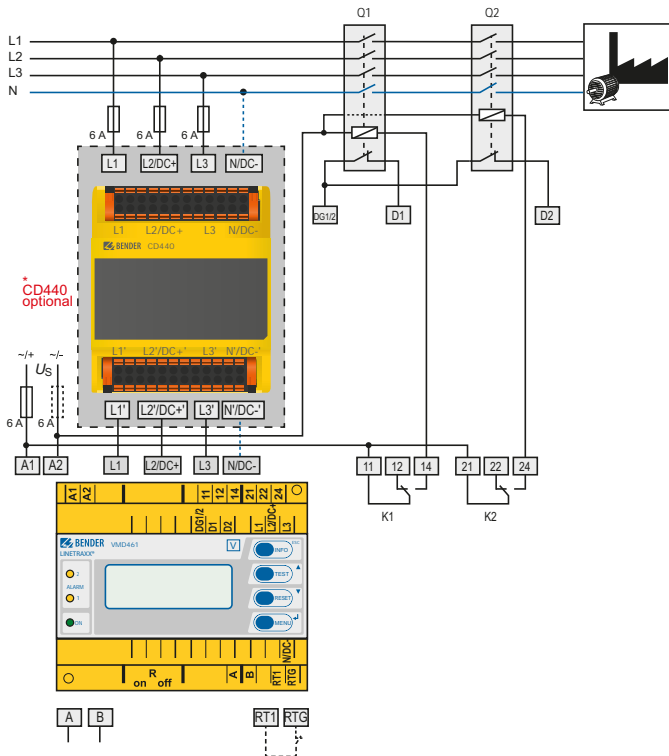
Q1
Q2
L1
L2
L3
N
6 A
6 A
6 A
L1
L2/DC+
L3
N/DC-
DG1/2
D1
D2
BENDER CD440
L1 L2/DC+ L3 N/DC-
L1' L2'/DC+' L3' N'/DC-'
* CD440 optional
~/+
~/-
$U_S$
6 A
6 A
L1'
L2'/DC+'
L3'
N'/DC-'
A1
A2
L1
L2/DC+
L3
N/DC-
11
12
14
21
22
24
K1
K2
A1 A2
11 12 14 21 22 24
DG1/2 D1 D2
L1 L2/DC+ L3
BENDER LINETRAXX®
VMD461
V
ESC
INFO
TEST
RESET
MENU
2
ALARM
1
ON
on R off
A B
N/DC
RT1 RTG
A
B
RT1
RTG